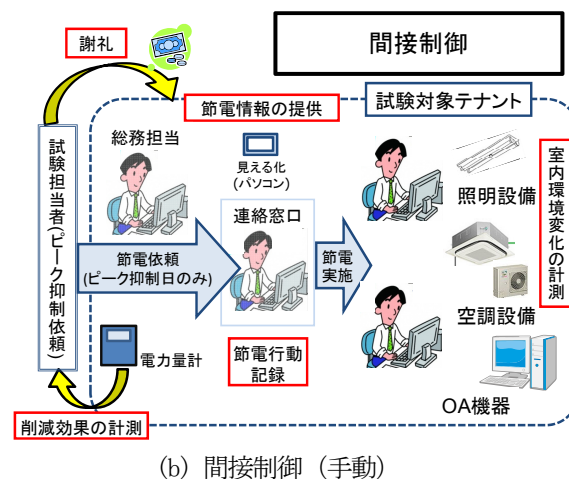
謝礼

間接制御

節電情報の提供

試験対象テナント

試験担当者(ピーク抑制依頼)

総務担当

見える化
(パソコン)

連絡窓口

節電依頼
(ピーク抑制日のみ)

節電実施

照明設備

室内環境変化の計測

空調設備

電力量計

節電行動記録

OA機器

削減効果の計測

(b) 間接制御（手動）